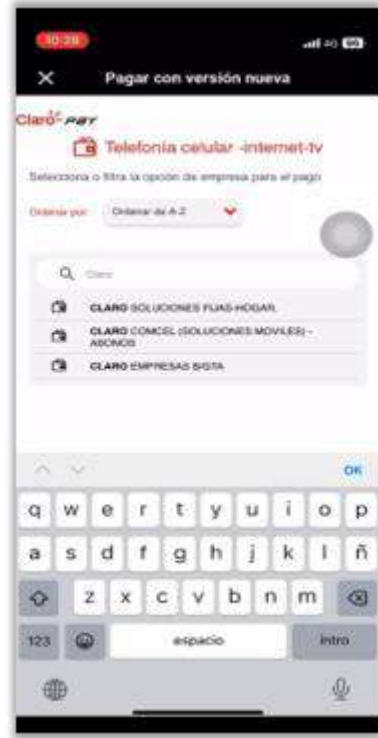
10:28

4G 100

Pagar con versión nueva

Claro pay

Telefonia celular -internet-tv

Selecciona o filtra la opción de empresa para el pago

Ordenar por: Ordenar de A-Z

Claro

CLARO SOLUCIONES FIJAS HOGAR

CLARO COMCEL (SOLUCIONES MOVILES) - ABONOS

CLARO EMPRESAS BISTA

OK

q w e r t y u i o p
a s d f g h j k l ñ
z x c v b n m
123 espacio intro